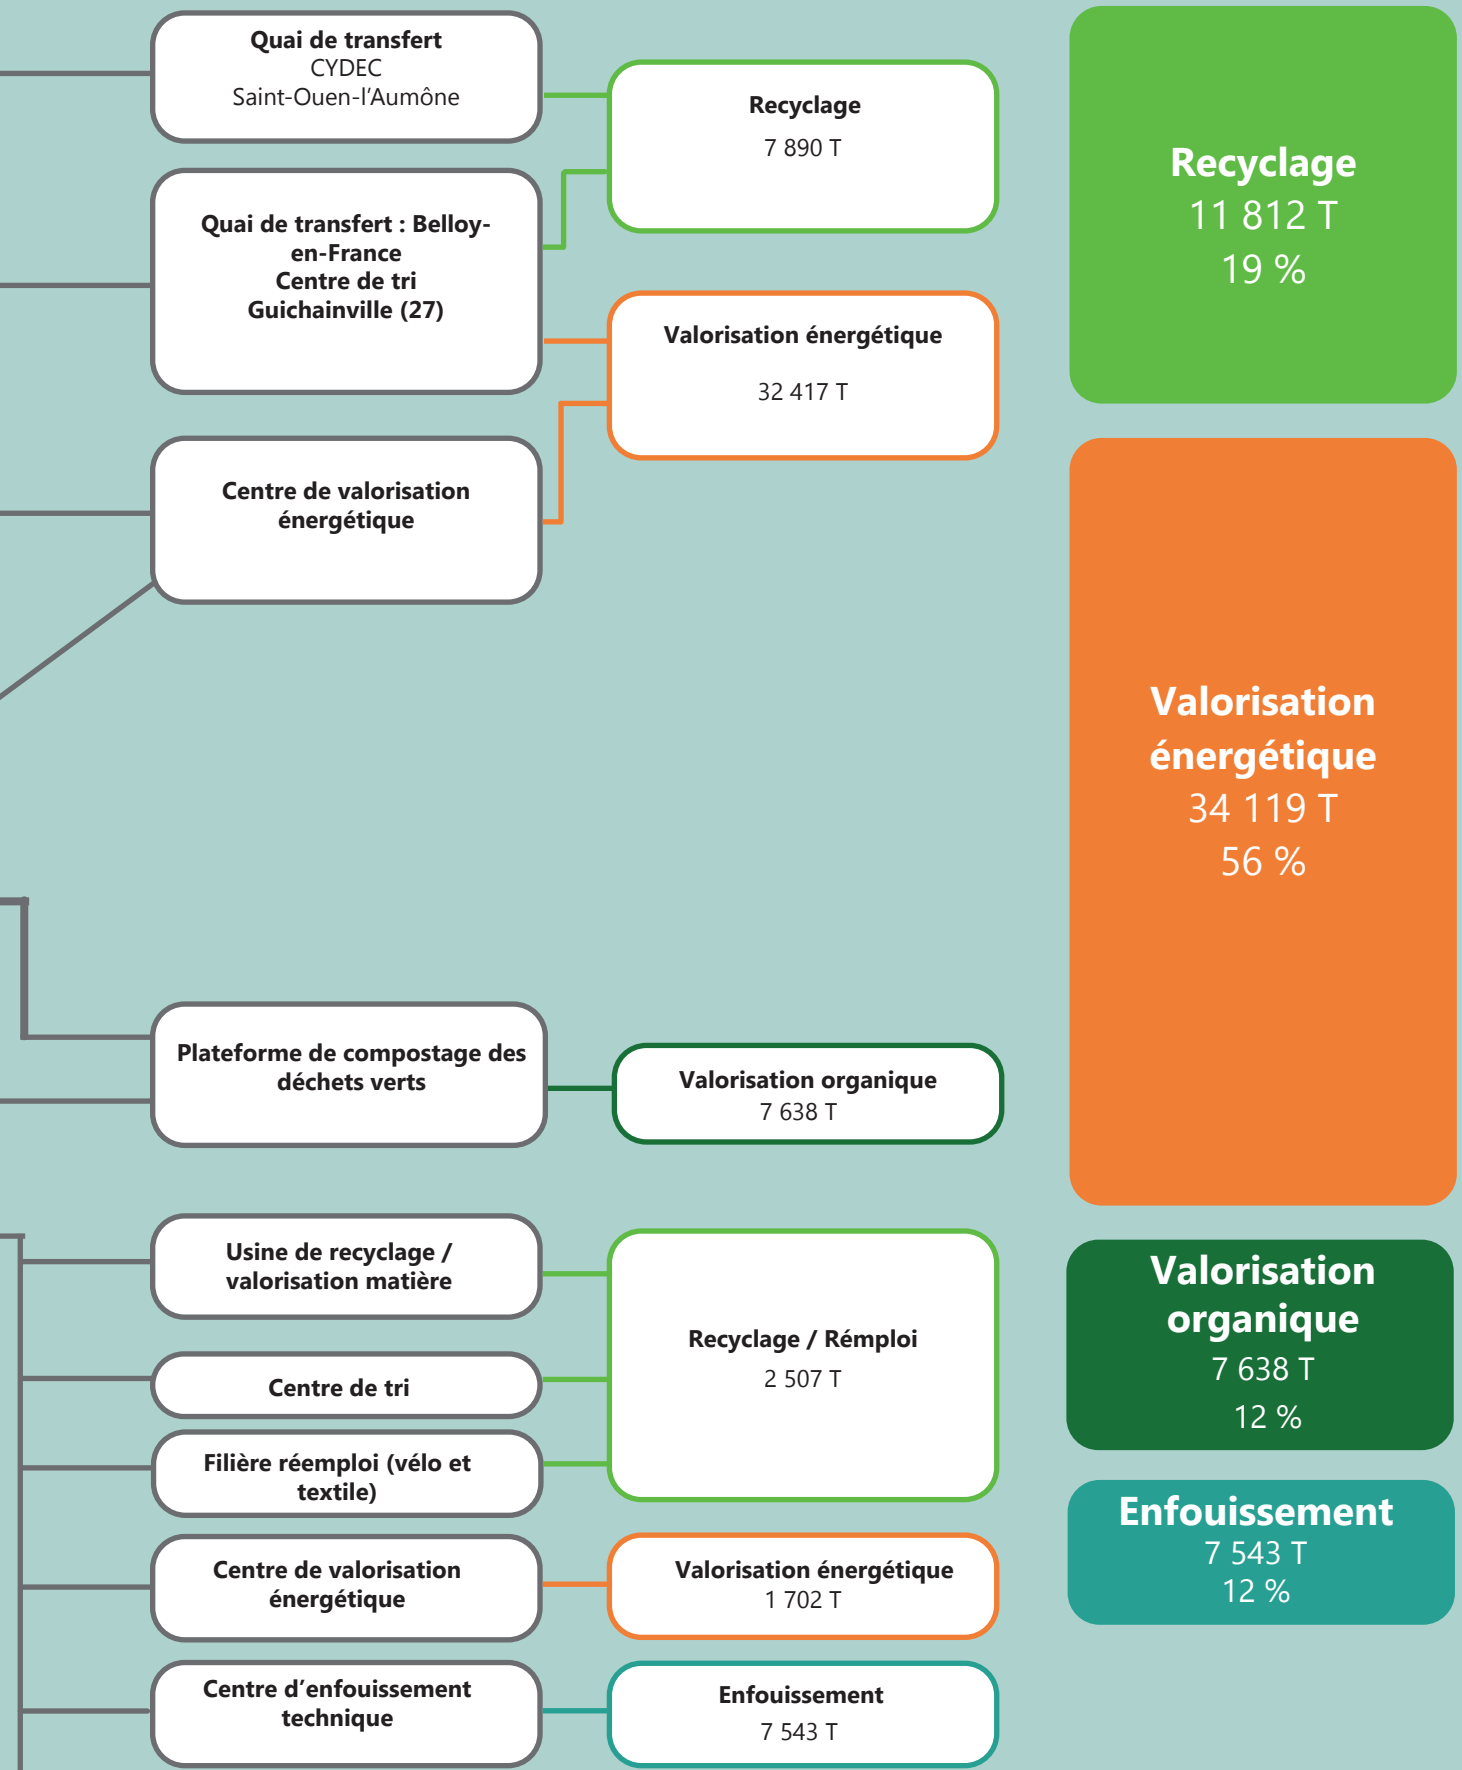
Quai de transfert
CYDEC
Saint-Ouen-l'Aumône

Quai de transfert : Belloy-en-France
Centre de tri
Guichainville (27)

Centre de valorisation énergétique

Recyclage
7 890 T

Valorisation énergétique
32 417 T

Recyclage
11 812 T
19 %

Valorisation énergétique
34 119 T
56 %

Plateforme de compostage des déchets verts

Valorisation organique
7 638 T

Usine de recyclage / valorisation matière

Centre de tri

Filière réemploi (vélo et textile)

Recyclage / Rémploi
2 507 T

Centre de valorisation énergétique

Valorisation énergétique
1 702 T

Centre d'enfouissement technique

Enfouissement
7 543 T

Valorisation organique
7 638 T
12 %

Enfouissement
7 543 T
12 %